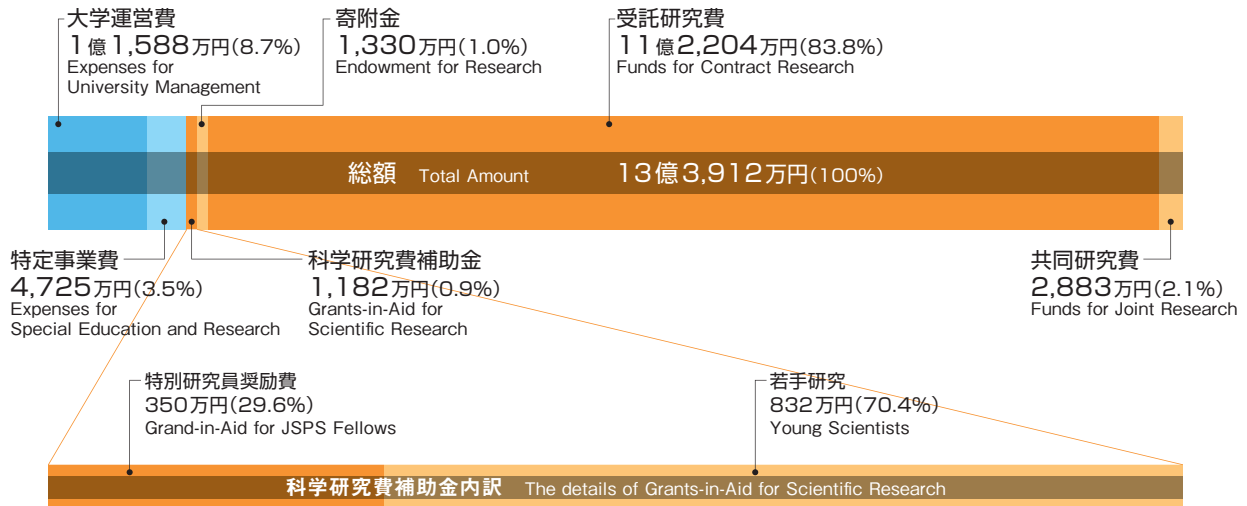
大学運営費
1億1,588万円(8.7%)
Expenses for University Management

寄附金
1,330万円(1.0%)
Endowment for Research

受託研究費
11億2,204万円(83.8%)
Funds for Contract Research

総額 Total Amount 13億3,912万円(100%)

特定事業費
4,725万円(3.5%)
Expenses for Special Education and Research

科学研究費補助金
1,182万円(0.9%)
Grants-in-Aid for Scientific Research

共同研究費
2,883万円(2.1%)
Funds for Joint Research

特別研究員奨励費
350万円(29.6%)
Grand-in-Aid for JSPS Fellows

若手研究
832万円(70.4%)
Young Scientists

科学研究費補助金内訳 The details of Grants-in-Aid for Scientific Research